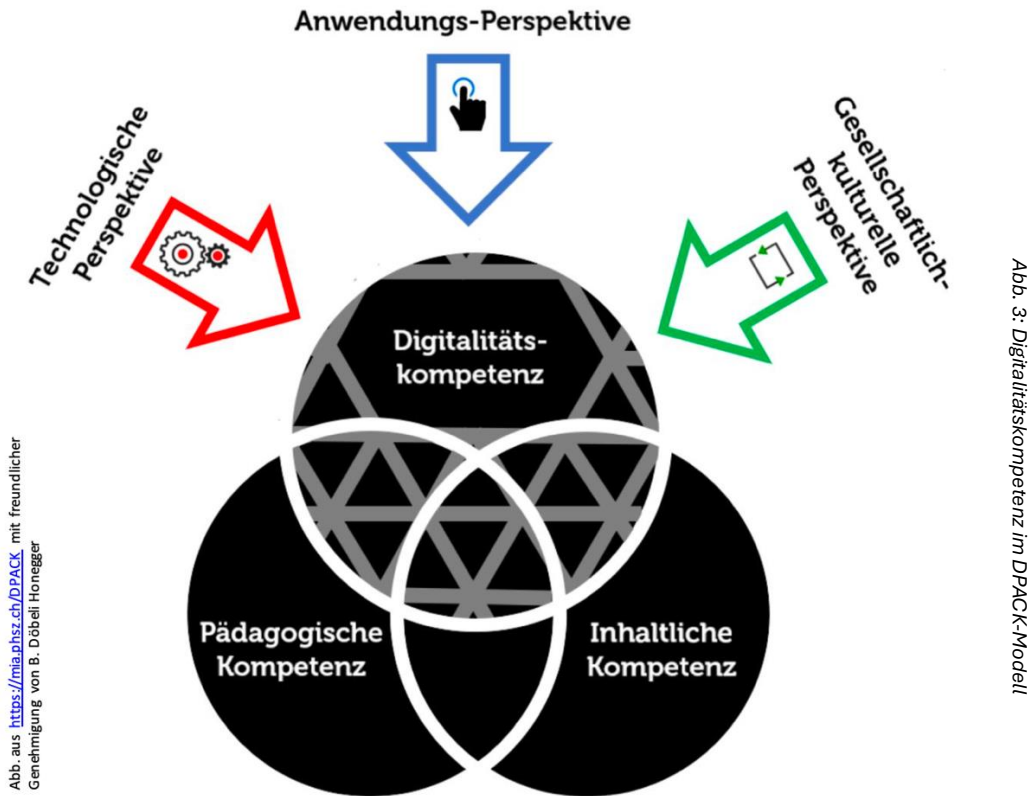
Anwendungs-Perspektive

Technologische Perspektive

Gesellschaftlich-kulturelle Perspektive

Digitalitäts-kompetenz

Pädagogische Kompetenz

Inhaltliche Kompetenz

Abb. aus https://mia.phsz.ch/DPACK mit freundlicher Genehmigung von B. Döbeli Honegger

Abb. 3: Digitalitätskompetenz im DPACK-Modell